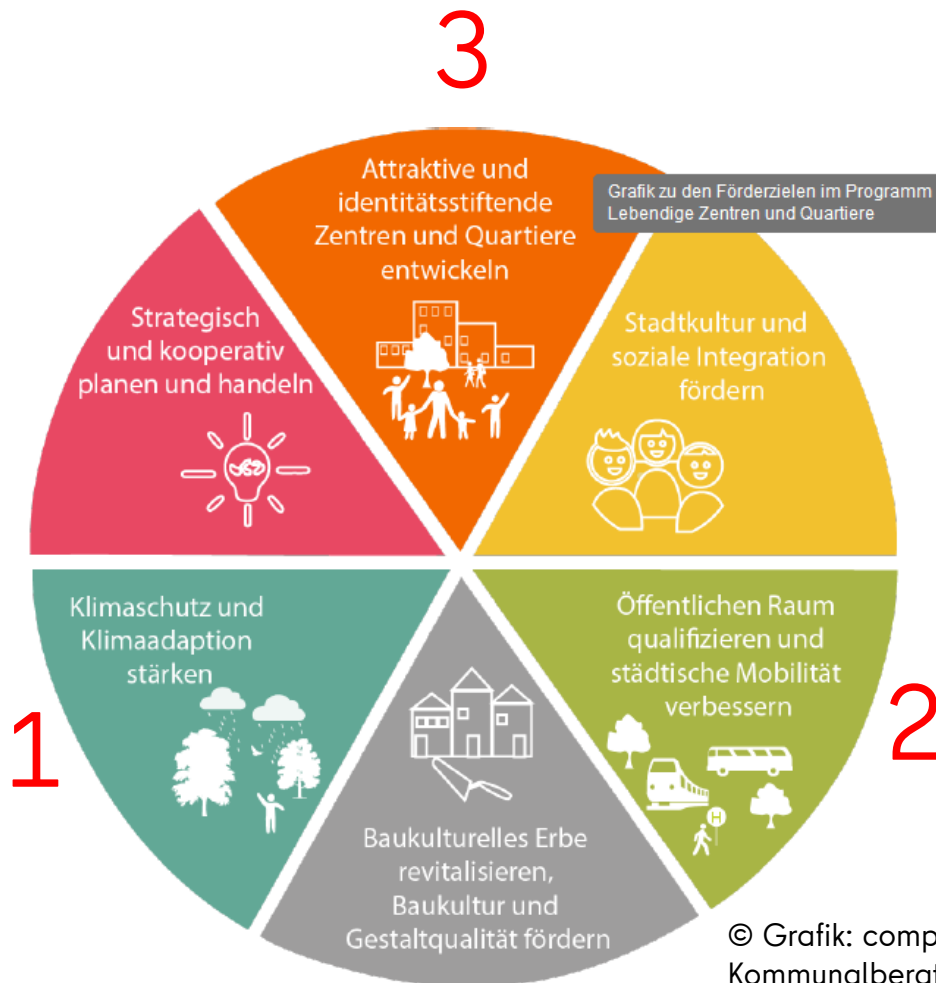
3

Attraktive und identitätsstiftende Zentren und Quartiere entwickeln

Grafik zu den Förderzielen im Programm Lebendige Zentren und Quartiere

Strategisch und kooperativ planen und handeln

Stadtkultur und soziale Integration fördern

Klimaschutz und Klimaadaption stärken

1

Baukulturelles Erbe revitalisieren, Baukultur und Gestaltqualität fördern

Öffentlichen Raum qualifizieren und städtische Mobilität verbessern

2

H

© Grafik: comp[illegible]
Kommunalberat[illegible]